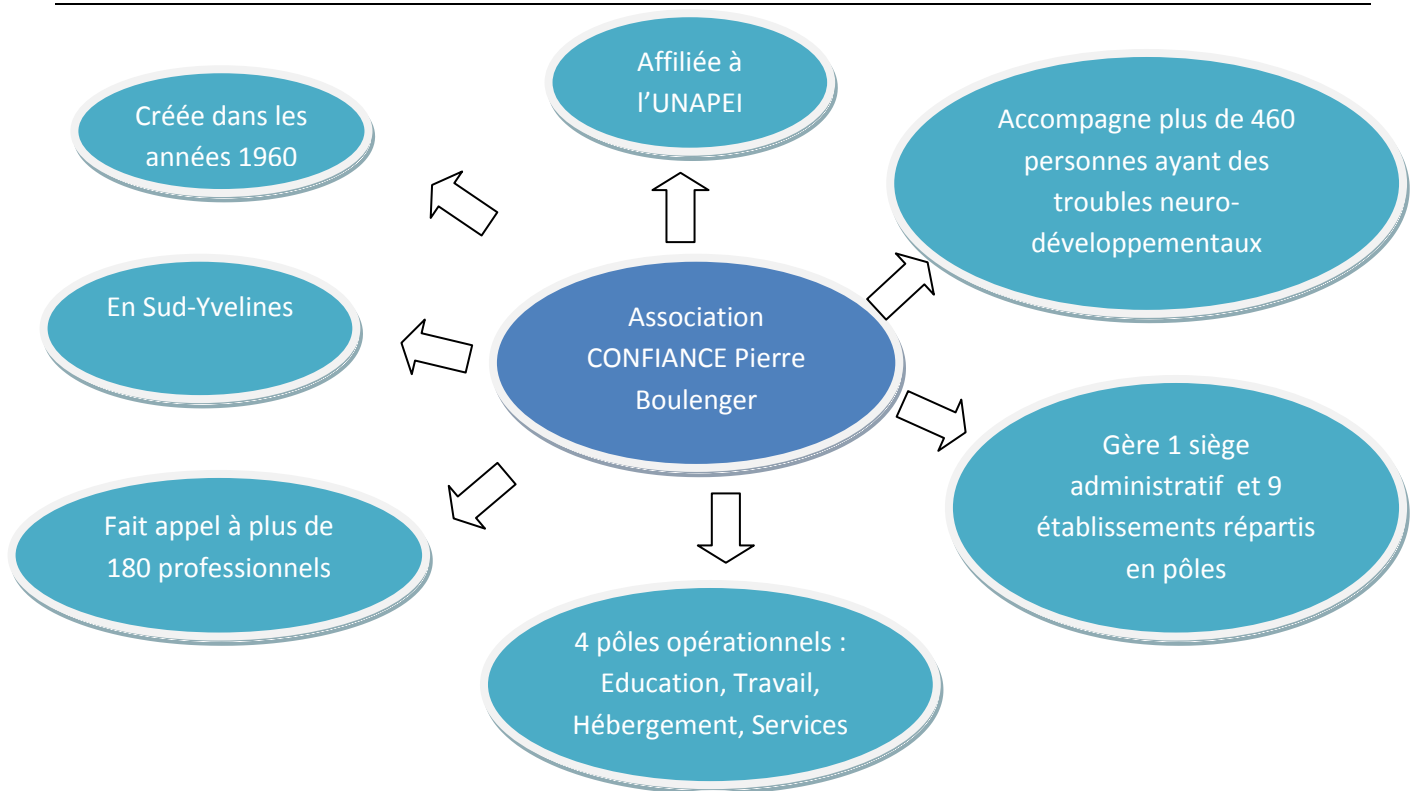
Affiliée à l'UNAPEI

Créée dans les années 1960

Accompagne plus de 460 personnes ayant des troubles neuro-développementaux

En Sud-Yvelines

Association CONFIANCE Pierre Boulenger

Gère 1 siège administratif et 9 établissements répartis en pôles

Fait appel à plus de 180 professionnels

4 pôles opérationnels : Education, Travail, Hébergement, Services